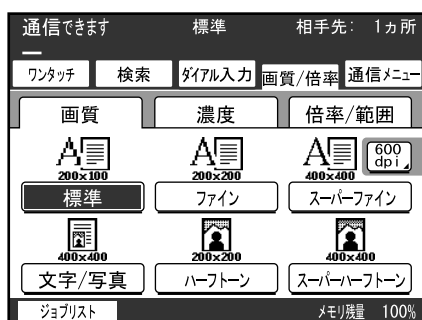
通信できます 標準 相手先: 1ヵ所

ワンタッチ 検索 ダイアル入力 画質/倍率 通信メニュー

画質 濃度 倍率/範囲

200×100
標準

200×200
ファイン

400×400
スーパーファイン

600 dpi

400×400
文字/写真

200×200
ハーフトーン

400×400
スーパーハーフトーン

ジョブリスト メモリ残量 100%